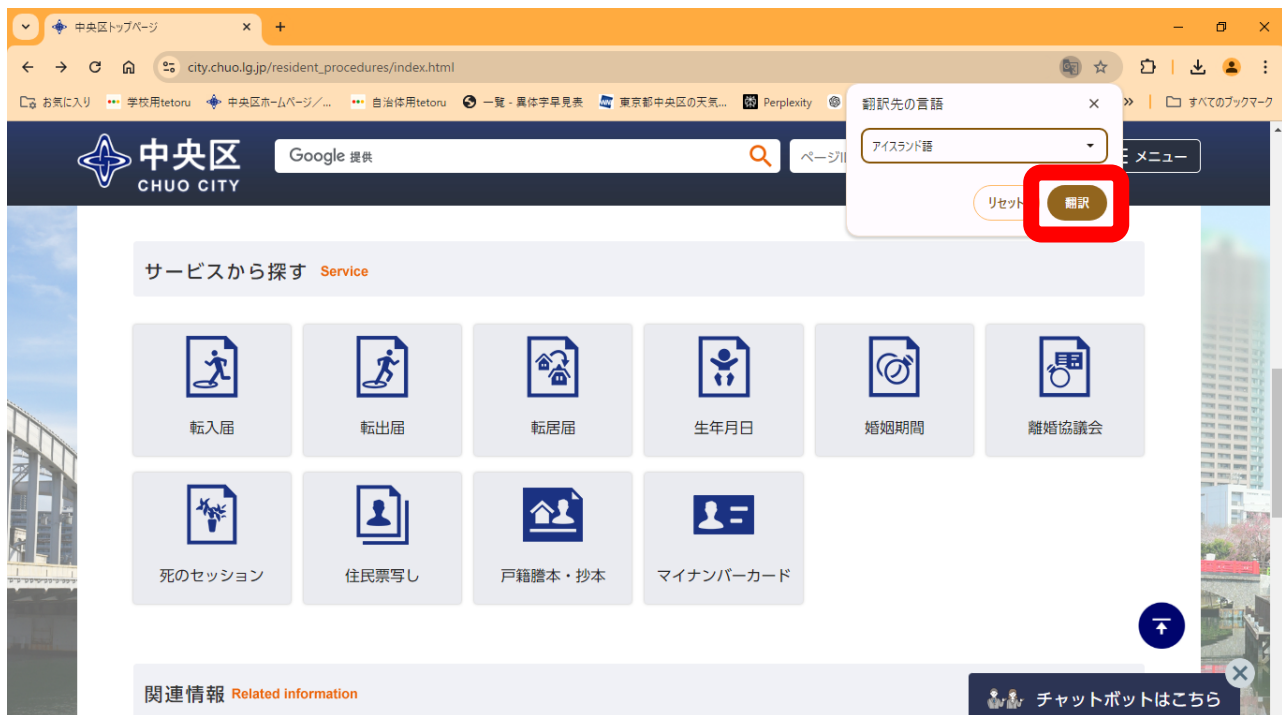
中央区トップページ ×
+
city.chuo.lg.jp/resident_procedures/index.html
お気に入り 学校用tetoru 中央区ホームページ／... 自治体用tetoru 一覧 - 異体字早見表 東京都中央区の天気... Perplexity » すべてのブックマーク

中央区
CHUO CITY
Google 提供
ページ
メニュー

翻訳先の言語 ×
アイスランド語
リセット 翻訳

サービスから探す Service

転入届
転出届
転居届
生年月日
婚姻期間
離婚協議会
死のセッション
住民票写し
戸籍謄本・抄本
マイナンバーカード

関連情報 Related information

チャットボットはこちら